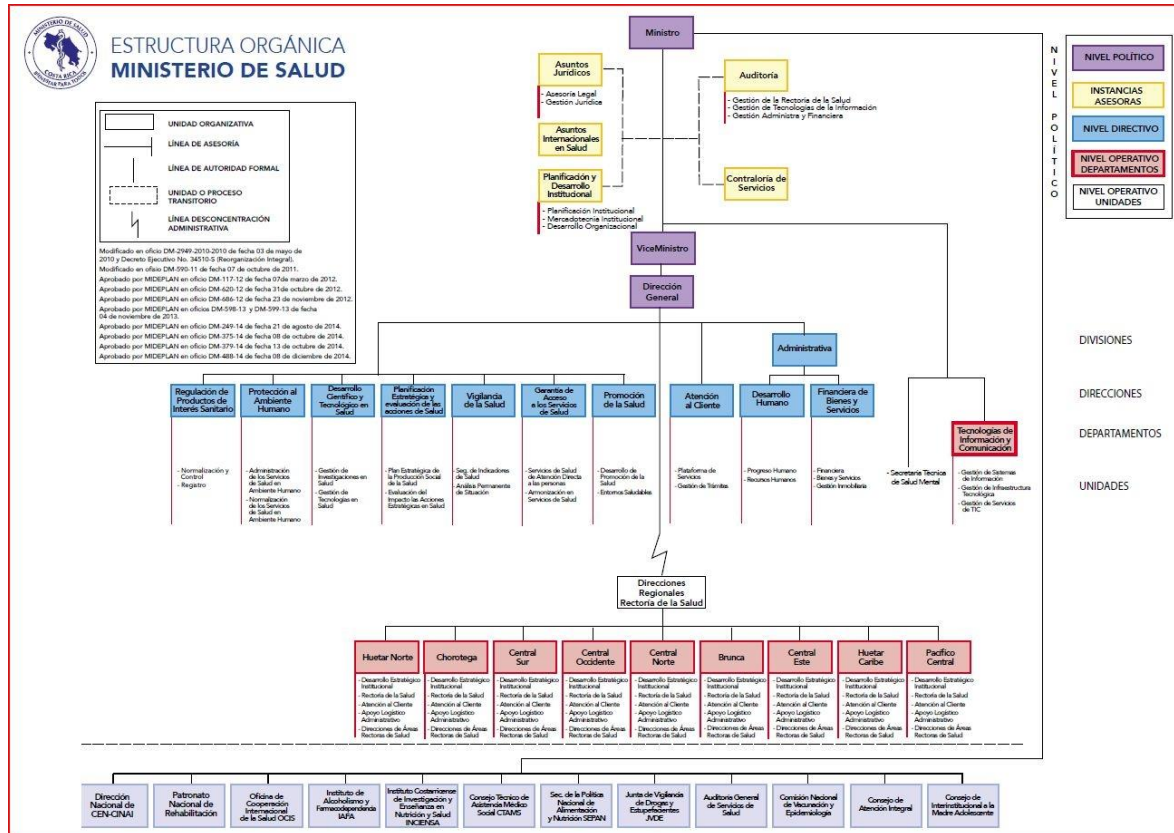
MINISTERIO DE SALUD
COSTA RICA
BIENESTAR PARA TODOS

ESTRUCTURA ORGÁNICA
MINISTERIO DE SALUD

UNIDAD ORGANIZATIVA
LÍNEA DE ASESORÍA
LÍNEA DE AUTORIDAD FORMAL
UNIDAD O PROCESO TRANSITORIO
LÍNEA DESCONCENTRACIÓN ADMINISTRATIVA

Modificado en oficio DM-2949-2010-2010 de fecha 03 de mayo de 2010 y Decreto Ejecutivo No. 34510-S (Reorganización Integral).
Modificado en oficio DM-590-11 de fecha 07 de octubre de 2011.
Aprobado por MIDEPLAN en oficio DM-117-12 de fecha 07de marzo de 2012.
Aprobado por MIDEPLAN en oficio DM-620-12 de fecha 31de octubre de 2012.
Aprobado por MIDEPLAN en oficio DM-686-12 de fecha 23 de noviembre de 2012.
Aprobado por MIDEPLAN en oficios DM-598-13 y DM-599-13 de fecha 04 de noviembre de 2013.
Aprobado por MIDEPLAN en oficio DM-249-14 de fecha 21 de agosto de 2014.
Aprobado por MIDEPLAN en oficio DM-375-14 de fecha 08 de octubre de 2014.
Aprobado por MIDEPLAN en oficio DM-379-14 de fecha 13 de octubre de 2014.
Aprobado por MIDEPLAN en oficio DM-488-14 de fecha 08 de diciembre de 2014.

Ministro

Asuntos Jurídicos
- Asesoría Legal
- Gestión Jurídica

Asuntos Internacionales en Salud

Planificación y Desarrollo Institucional
- Planificación Institucional
- Mercadotecnia Institucional
- Desarrollo Organizacional

Auditoría
- Gestión de la Rectoría de la Salud
- Gestión de Tecnologías de la Información
- Gestión Administra y Financiera

Contraloría de Servicios

N I V E L P O L Í T I C O

NIVEL POLÍTICO
INSTANCIAS ASESORAS
NIVEL DIRECTIVO
NIVEL OPERATIVO DEPARTAMENTOS
NIVEL OPERATIVO UNIDADES

ViceMinistro

Dirección General

Administrativa

DIVISIONES
DIRECCIONES
DEPARTAMENTOS
UNIDADES

Regulación de Productos de Interés Sanitario
- Normalización y Control
- Registro

Protección al Ambiente Humano
- Administración de los Servicios de Salud en Ambiente Humano
- Normalización de los Servicios de Salud en Ambiente Humano

Desarrollo Científico y Tecnológico en Salud
- Gestión de Investigaciones en Salud
- Gestión de Tecnologías en Salud

Planificación Estratégica y evaluación de las acciones de Salud
- Plan Estratégica de la Producción Social de la Salud
- Evaluación del Impacto las Acciones Estratégicas en Salud

Vigilancia de la Salud
- Seg. de Indicadores de Salud
- Análisis Permanente de Situación

Garantía de Acceso a los Servicios de Salud
- Servicios de Salud de Atención Directa a las personas
- Armonización en Servicios de Salud

Promoción de la Salud
- Desarrollo de Promoción de la Salud
- Entornos Saludables

Atención al Cliente
- Plataforma de Servicios
- Gestión de Trámites

Desarrollo Humano
- Progreso Humano
- Recursos Humanos

Financiera de Bienes y Servicios
- Financiera
- Bienes y Servicios
- Gestión Inmobiliaria

- Secretaría Técnica de Salud Mental

Tecnologías de Información y Comunicación
- Gestión de Sistemas de Información
- Gestión de Infraestructura Tecnológica
- Gestión de Servicios de TIC

Direcciones Regionales Rectoría de la Salud

Huetar Norte
Chorotega
Central Sur
Central Occidente
Central Norte
Brunca
Central Este
Huetar Caribe
Pacífico Central

(each region:)
- Desarrollo Estratégico Institucional
- Rectoría de la Salud
- Atención al Cliente
- Apoyo Logístico Administrativo
- Direcciones de Áreas Rectoras de Salud

Dirección Nacional de CEN-CINAI
Patronato Nacional de Rehabilitación
Oficina de Cooperación Internacional de la Salud OCIS
Instituto de Alcoholismo y Farmacodependencia IAFA
Instituto Costarricense de Investigación y Enseñanza en Nutrición y Salud INCIENSA
Consejo Técnico de Asistencia Médico Social CTAMS
Sec. de la Política Nacional de Alimentación y Nutrición SEPAN
Junta de Vigilancia de Drogas y Estupefacientes JVDE
Auditoría General de Servicios de Salud
Comisión Nacional de Vacunación y Epidemiología
Consejo de Atención Integral
Consejo de Interinstitucional e la Madre Adolescente